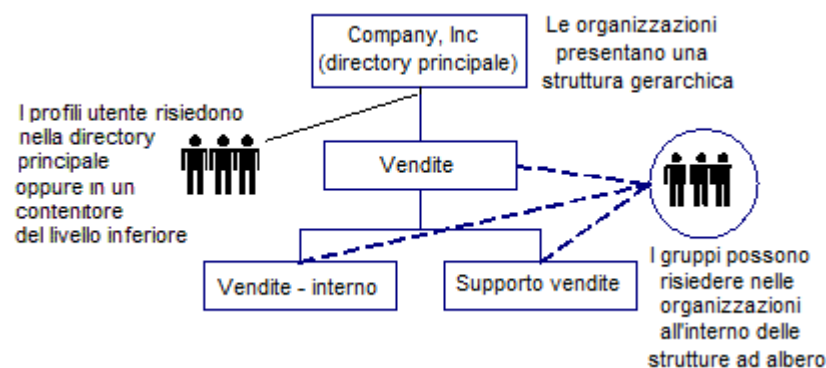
Company, Inc
(directory principale)

Le organizzazioni presentano una struttura gerarchica

I profili utente risiedono nella directory principale oppure in un contenitore del livello inferiore

Vendite

Vendite - interno

Supporto vendite

I gruppi possono risiedere nelle organizzazioni all'interno delle strutture ad albero